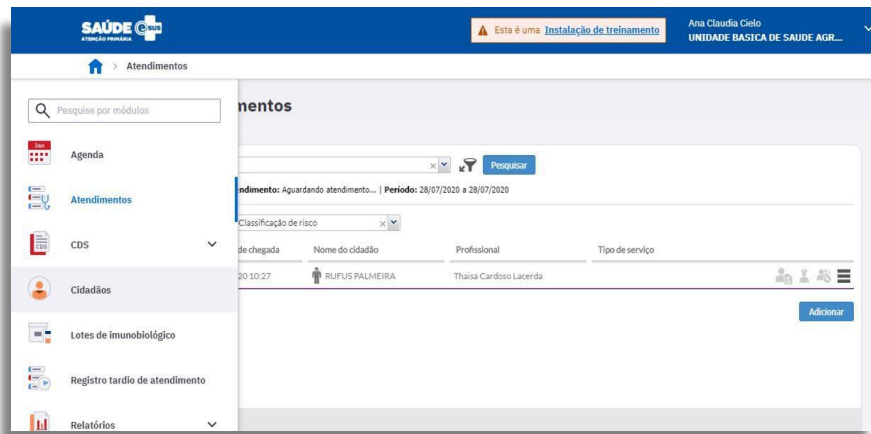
SAÚDE e-SUS
ATENÇÃO PRIMÁRIA

Esta é uma Instalação de treinamento

Ana Claudia Cielo
UNIDADE BASICA DE SAUDE AGR...

Atendimentos

Pesquise por módulos

Jan

Agenda

Atendimentos

CDS

Cidadãos

Lotes de imunobiológico

Registro tardio de atendimento

Relatórios

nentos

Pesquisar

ndimento: Aguardando atendimento... | Período: 28/07/2020 a 28/07/2020

Classificação de risco

| de chegada | Nome do cidadão | Profissional | Tipo de serviço |
|---|---|---|---|
| 20 10:27 | RUFUS PALMEIRA | Thaisa Cardoso Lacerda | |

Adicionar